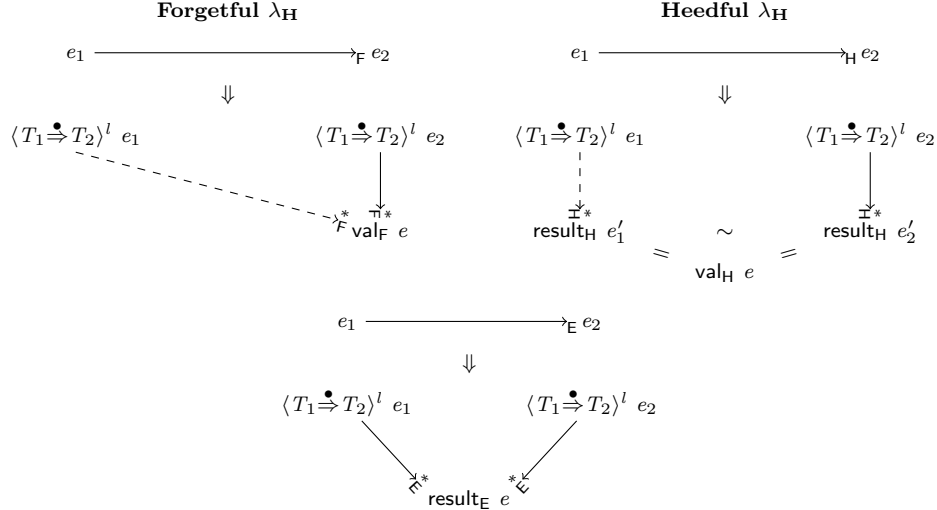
**Forgetful $\lambda_H$**

$e_1 \longrightarrow_F e_2$

$\Downarrow$

$\langle T_1 \overset{\bullet}{\Rightarrow} T_2 \rangle^l\ e_1$

$\langle T_1 \overset{\bullet}{\Rightarrow} T_2 \rangle^l\ e_2$

$F^*$

$F^*$

$\mathsf{val}_F\ e$

**Heedful $\lambda_H$**

$e_1 \longrightarrow_H e_2$

$\Downarrow$

$\langle T_1 \overset{\bullet}{\Rightarrow} T_2 \rangle^l\ e_1$

$\langle T_1 \overset{\bullet}{\Rightarrow} T_2 \rangle^l\ e_2$

$H^*$

$H^*$

$\mathsf{result}_H\ e_1'$ $\sim$ $\mathsf{result}_H\ e_2'$

$=$ $=$

$\mathsf{val}_H\ e$

$e_1 \longrightarrow_E e_2$

$\Downarrow$

$\langle T_1 \overset{\bullet}{\Rightarrow} T_2 \rangle^l\ e_1$

$\langle T_1 \overset{\bullet}{\Rightarrow} T_2 \rangle^l\ e_2$

$E^*$

$E^*$

$\mathsf{result}_E\ e$